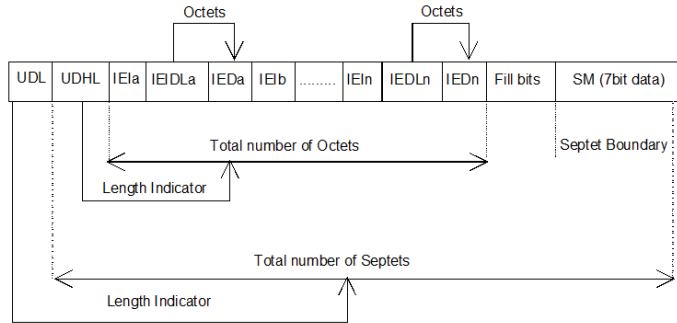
Octets

Octets

| UDL | UDHL | IEIa | IEIDLa | IEDa | IEIb | ......... | IEIn | IEDLn | IEDn | Fill bits | SM (7bit data) |
|---|---|---|---|---|---|---|---|---|---|---|---|

Total number of Octets

Septet Boundary

Length Indicator

Total number of Septets

Length Indicator